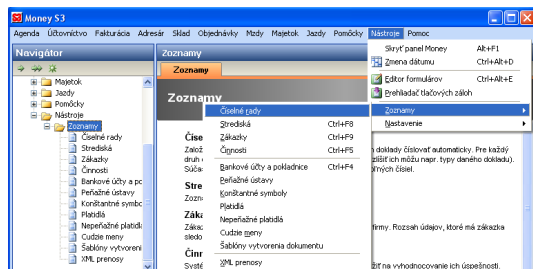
Money S3

Agenda Účtovníctvo Fakturácia Adresár Sklad Objednávky Mzdy Majetok Jazdy Pomôcky Nástroje Pomoc

Navigátor

Majetok
Jazdy
Pomôcky
Nástroje
Zoznamy
Číselné rady
Strediská
Zákazky
Činnosti
Bankové účty a pc
Peňažné ústavy
Konštantné symbc
Platidlá
Nepeňažné platidl
Cudzie meny
Šablóny vytvoreni
XML prenosy

Zoznamy

Zoznamy

Zoznamy

Čísel
Založ
druh
Súča

Stre
Zozn

Záka
Zákaz
sledo

Činn
Systé

doklady číslovať automaticky. Pre každý
zlíšiť ich možno napr. typy daného dokladu).
ných čísel.

firmy. Rozsah údajov, ktoré má zákazka

žiť na vyhodnocovanie ich úspešnosti.

Číselné rady
Strediská Ctrl+F8
Zákazky Ctrl+F9
Činnosti Ctrl+F5
Bankové účty a pokladnice Ctrl+F4
Peňažné ústavy
Konštantné symboly
Platidlá
Nepeňažné platidlá
Cudzie meny
Šablóny vytvorenia dokumentu
XML prenosy

Skryť panel Money Alt+F1
Zmena dátumu Ctrl+Alt+D
Editor formulárov Ctrl+Alt+E
Prehliadač tlačových záloh
Zoznamy
Nastavenie